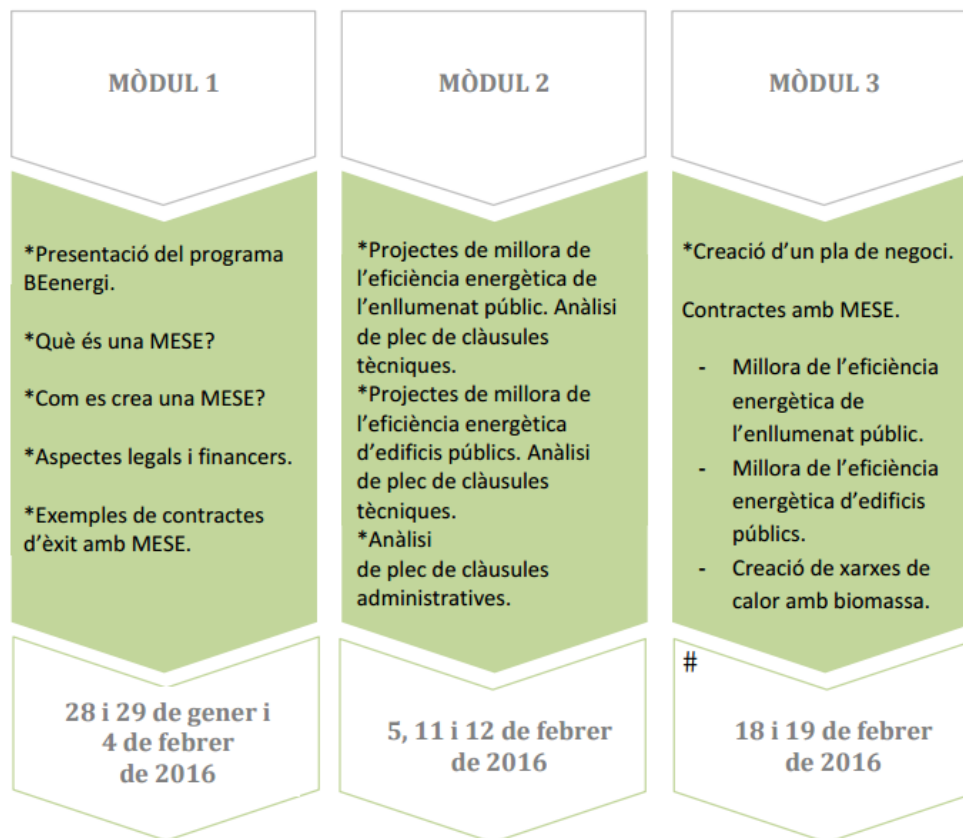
MÒDUL 1

*Presentació del programa BEenergi.

*Què és una MESE?

*Com es crea una MESE?

*Aspectes legals i financers.

*Exemples de contractes d'èxit amb MESE.

28 i 29 de gener i 4 de febrer de 2016

MÒDUL 2

*Projectes de millora de l'eficiència energètica de l'enllumenat públic. Anàlisi de plec de clàusules tècniques.
*Projectes de millora de l'eficiència energètica d'edificis públics. Anàlisi de plec de clàusules tècniques.
*Anàlisi de plec de clàusules administratives.

5, 11 i 12 de febrer de 2016

MÒDUL 3

*Creació d'un pla de negoci.

Contractes amb MESE.

- Millora de l'eficiència energètica de l'enllumenat públic.
- Millora de l'eficiència energètica d'edificis públics.
- Creació de xarxes de calor amb biomassa.

#

18 i 19 de febrer de 2016